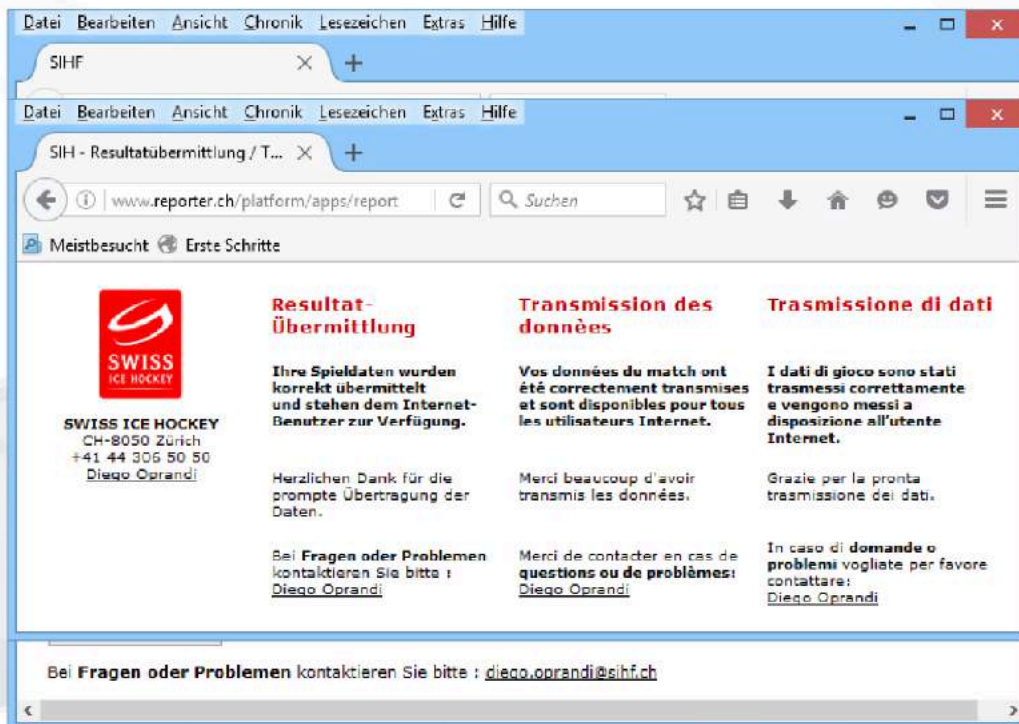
Datei Bearbeiten Ansicht Chronik Lesezeichen Extras Hilfe

SIHF

Datei Bearbeiten Ansicht Chronik Lesezeichen Extras Hilfe

SIH - Resultatübermittlung / T...

www.reporter.ch/platform/apps/report

Suchen

Meistbesucht Erste Schritte

SWISS ICE HOCKEY

SWISS ICE HOCKEY
CH-8050 Zürich
+41 44 306 50 50
Diego Oprandi

Resultat-Übermittlung

Ihre Spieldaten wurden korrekt übermittelt und stehen dem Internet-Benutzer zur Verfügung.

Herzlichen Dank für die prompte Übertragung der Daten.

Bei Fragen oder Problemen kontaktieren Sie bitte : Diego Oprandi

Transmission des données

Vos données du match ont été correctement transmises et sont disponibles pour tous les utilisateurs Internet.

Merci beaucoup d'avoir transmis les données.

Merci de contacter en cas de questions ou de problèmes: Diego Oprandi

Trasmissione di dati

I dati di gioco sono stati trasmessi correttamente e vengono messi a disposizione all'utente Internet.

Grazie per la pronta trasmissione dei dati.

In caso di domande o problemi vogliate per favore contattare: Diego Oprandi

Bei Fragen oder Problemen kontaktieren Sie bitte : diego.oprandi@sihf.ch